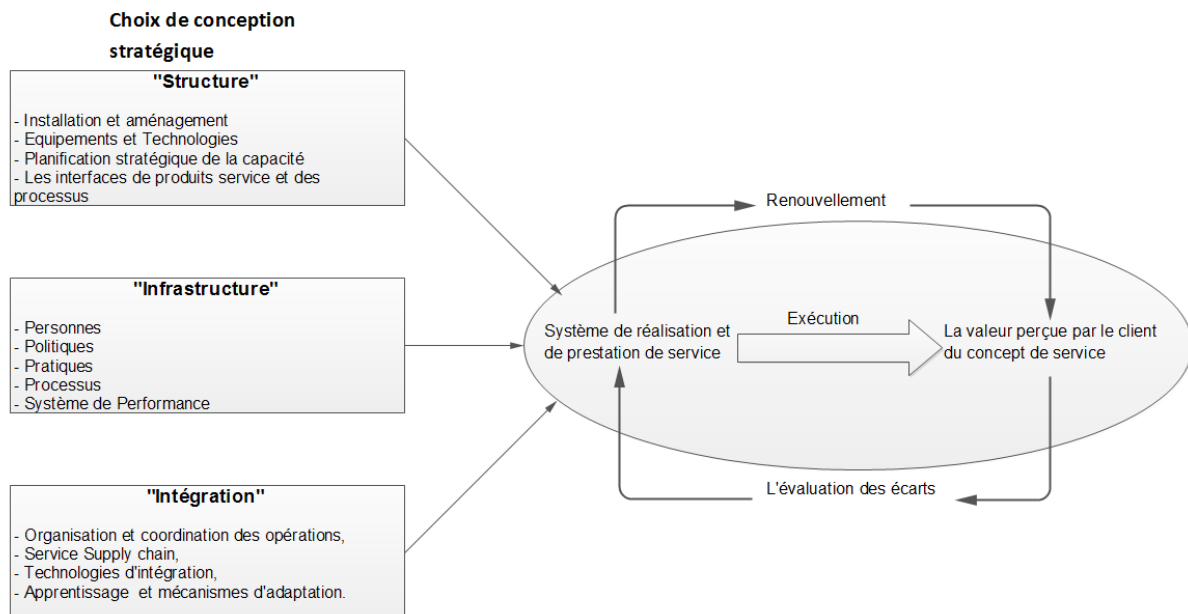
Choix de conception stratégique

"Structure"

- Installation et aménagement
- Equipements et Technologies
- Planification stratégique de la capacité
- Les interfaces de produits service et des processus

"Infrastructure"

- Personnes
- Politiques
- Pratiques
- Processus
- Système de Performance

"Intégration"

- Organisation et coordination des opérations,
- Service Supply chain,
- Technologies d'intégration,
- Apprentissage et mécanismes d'adaptation.

Renouvellement

Système de réalisation et de prestation de service

Exécution

La valeur perçue par le client du concept de service

L'évaluation des écarts